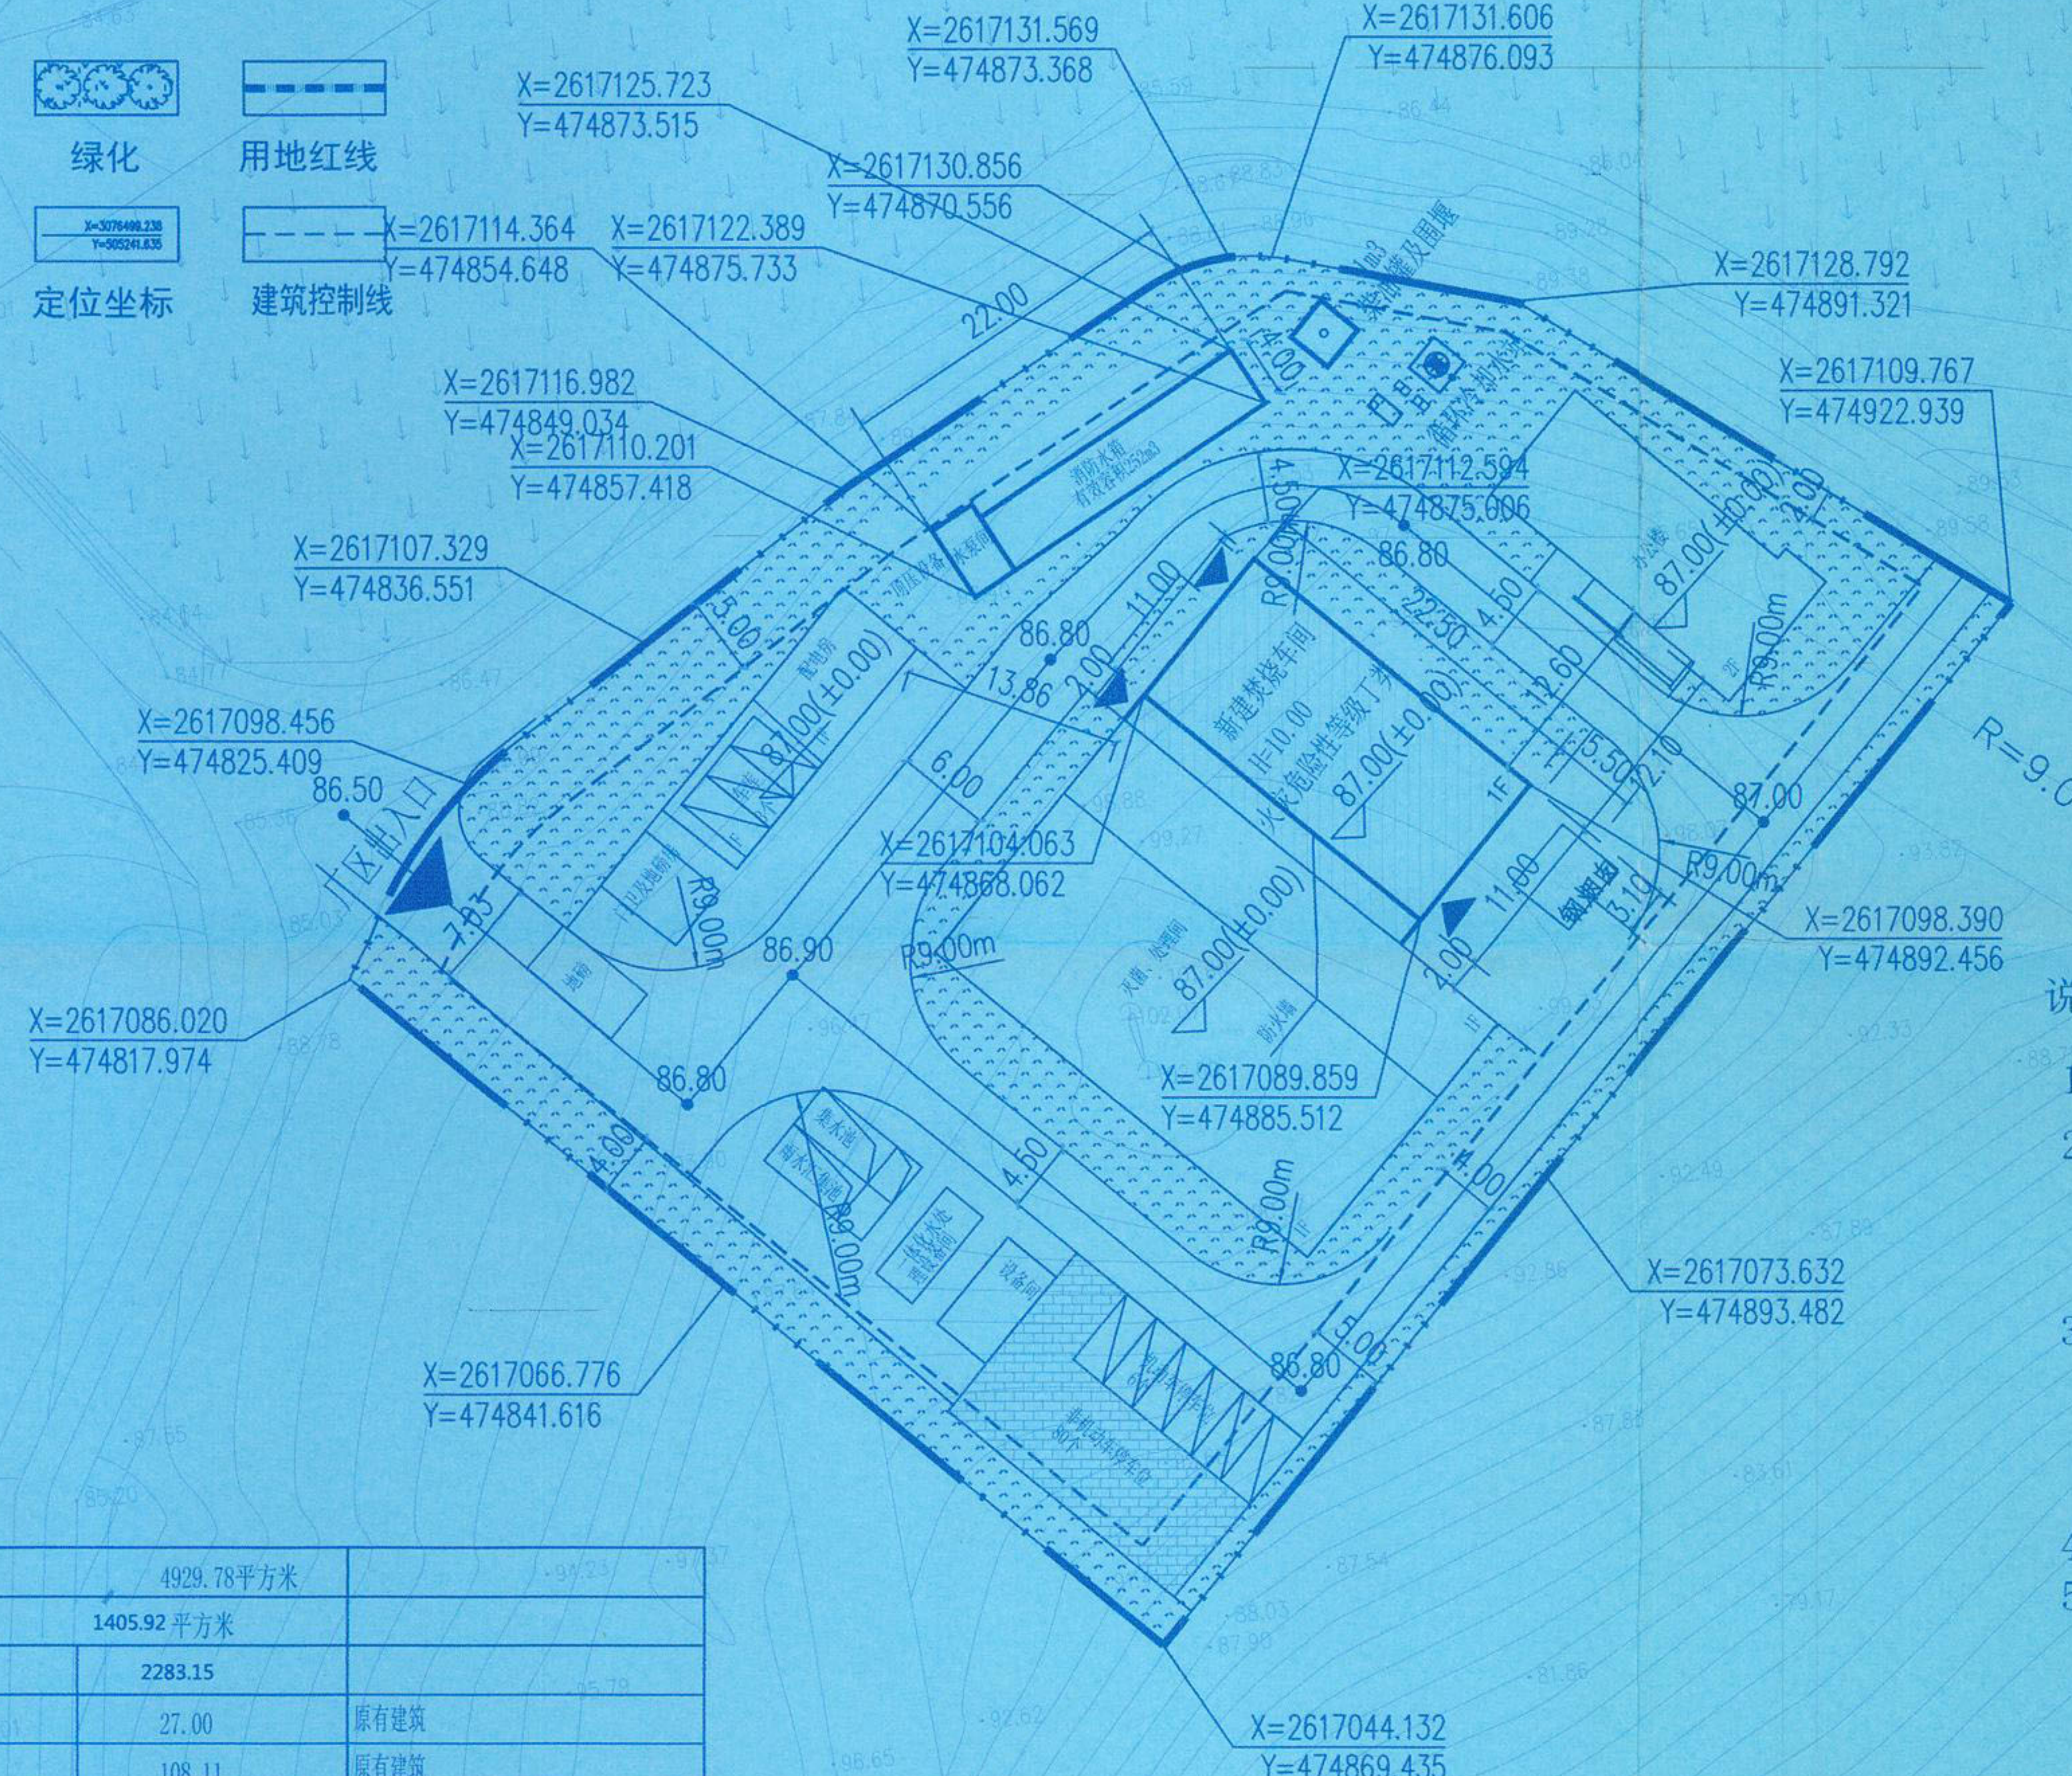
绿化
用地红线
X=3076499.238
Y=505241.835
定位坐标
建筑控制线

X=2617125.723
Y=474873.515
X=2617131.569
Y=474873.368
X=2617131.606
Y=474876.093
X=2617130.856
Y=474870.556
X=2617114.364
Y=474854.648
X=2617122.389
Y=474875.733
X=2617128.792
Y=474891.321
X=2617116.982
Y=474849.034
X=2617110.201
Y=474857.418
X=2617109.767
Y=474922.939
X=2617112.594
Y=474875.006
X=2617107.329
Y=474836.551
X=2617098.456
Y=474825.409
X=2617104.063
Y=474868.062
X=2617098.390
Y=474892.456
X=2617086.020
Y=474817.974
X=2617089.859
Y=474885.512
X=2617073.632
Y=474893.482
X=2617066.776
Y=474841.616
X=2617044.132
Y=474869.435

22.00
4.00
消防水箱
有效容积252m3
循环冷却水池
R9.00m
4.50
86.80
11.00
22.50
4.50
87.00(±0.00)
12.60
5.00
配电房
87.00(±0.00)
13.86
2.00
新建焚烧车间
H=10.00
火灾危险性等级丁类
87.00(±0.00)
1F
6.00
5.50
2.10
87.00
R=9.0
86.50
厂区主入口
7.05
R9.00m
86.90
R9.00m
87.00(±0.00)
11.00
3.10
2.00
86.80
4.00
4.50
R9.00m
R9.00m
4.00
86.80
5.00
非机动车停车位

| | 4929.78平方米 | |
|---|---|---|
| | 1405.92 平方米 | |
| | 2283.15 | |
| | 27.00 | 原有建筑 |
| | 108.11 | 原有建筑 |